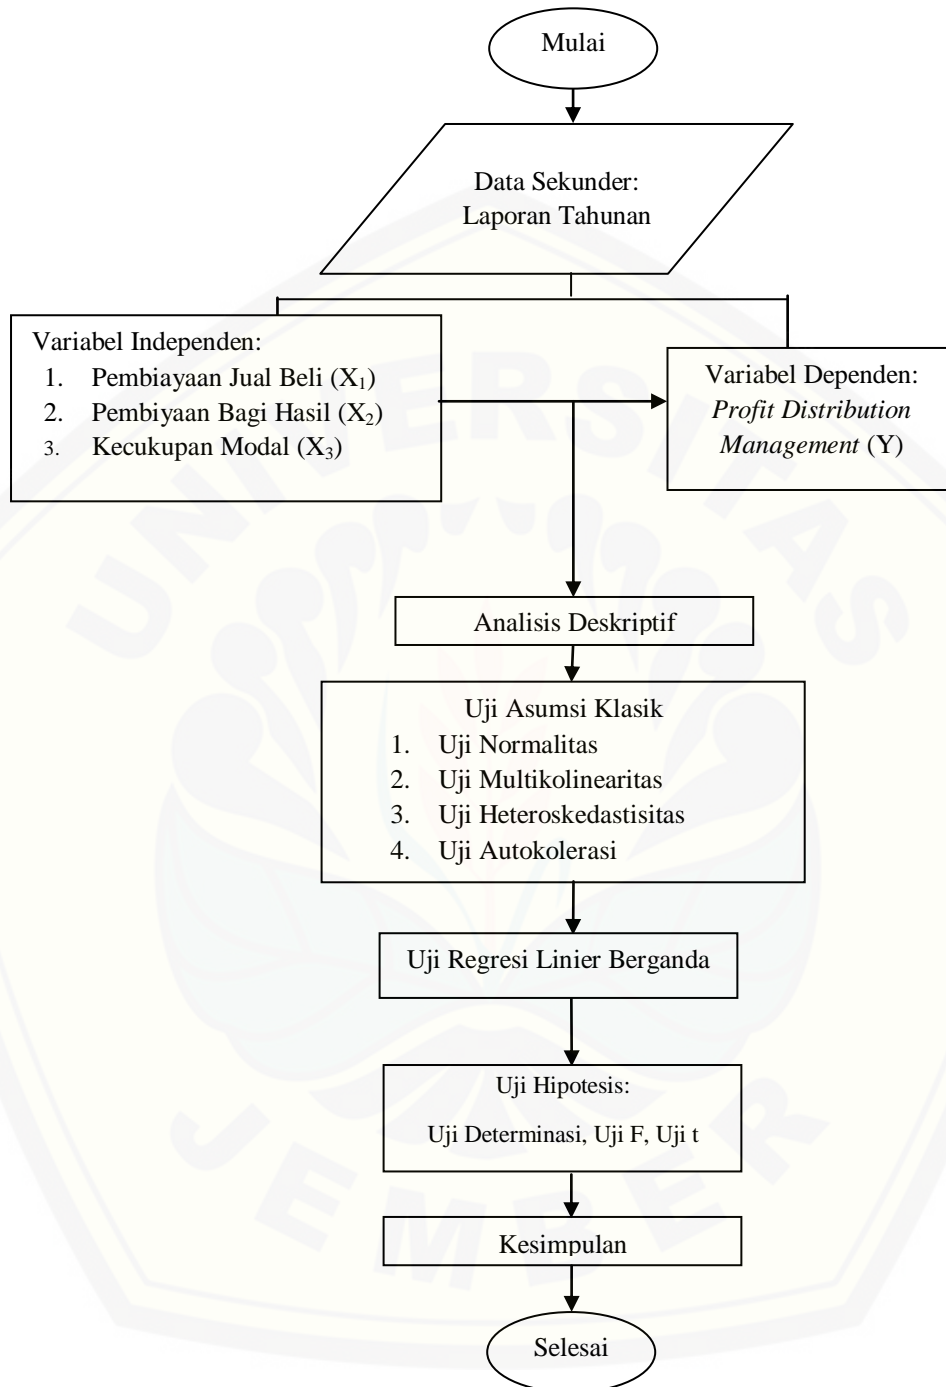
Mulai

Data Sekunder:
Laporan Tahunan

Variabel Independen:
1. Pembiayaan Jual Beli ($X_1$)
2. Pembiyaan Bagi Hasil ($X_2$)
3. Kecukupan Modal ($X_3$)

Variabel Dependen:
*Profit Distribution Management* (Y)

Analisis Deskriptif

Uji Asumsi Klasik
1. Uji Normalitas
2. Uji Multikolinearitas
3. Uji Heteroskedastisitas
4. Uji Autokolerasi

Uji Regresi Linier Berganda

Uji Hipotesis:
Uji Determinasi, Uji F, Uji t

Kesimpulan

Selesai